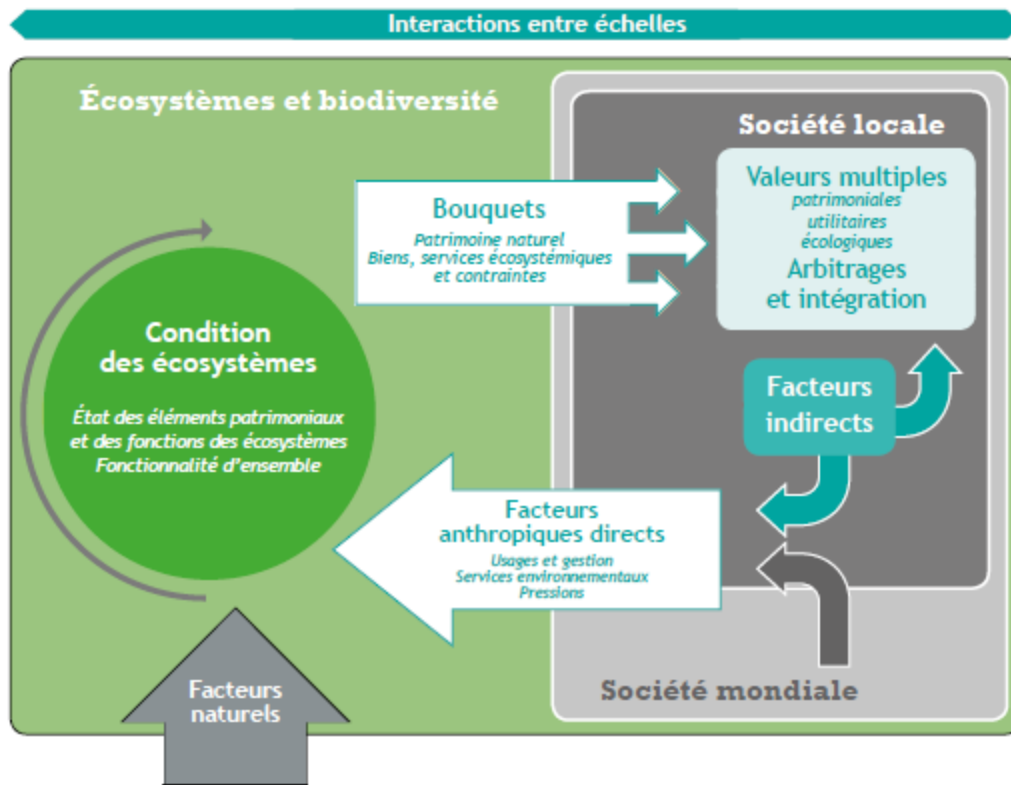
Interactions entre échelles

Écosystèmes et biodiversité

Société locale

Condition des écosystèmes

État des éléments patrimoniaux et des fonctions des écosystèmes
Fonctionnalité d'ensemble

Bouquets

Patrimoine naturel
Biens, services écosystémiques et contraintes

Valeurs multiples

patrimoniales
utilitaires
écologiques

Arbitrages et intégration

Facteurs indirects

Facteurs anthropiques directs

Usages et gestion
Services environnementaux
Pressions

Société mondiale

Facteurs naturels